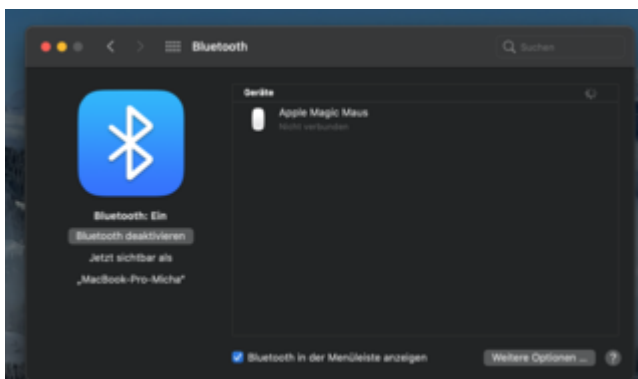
Bluetooth

Suchen

Bluetooth: Ein

Bluetooth deaktivieren

Jetzt sichtbar als

„MacBook-Pro-Micha"

Geräte

Apple Magic Maus

Nicht verbunden

Bluetooth in der Menüleiste anzeigen

Weitere Optionen ...

?